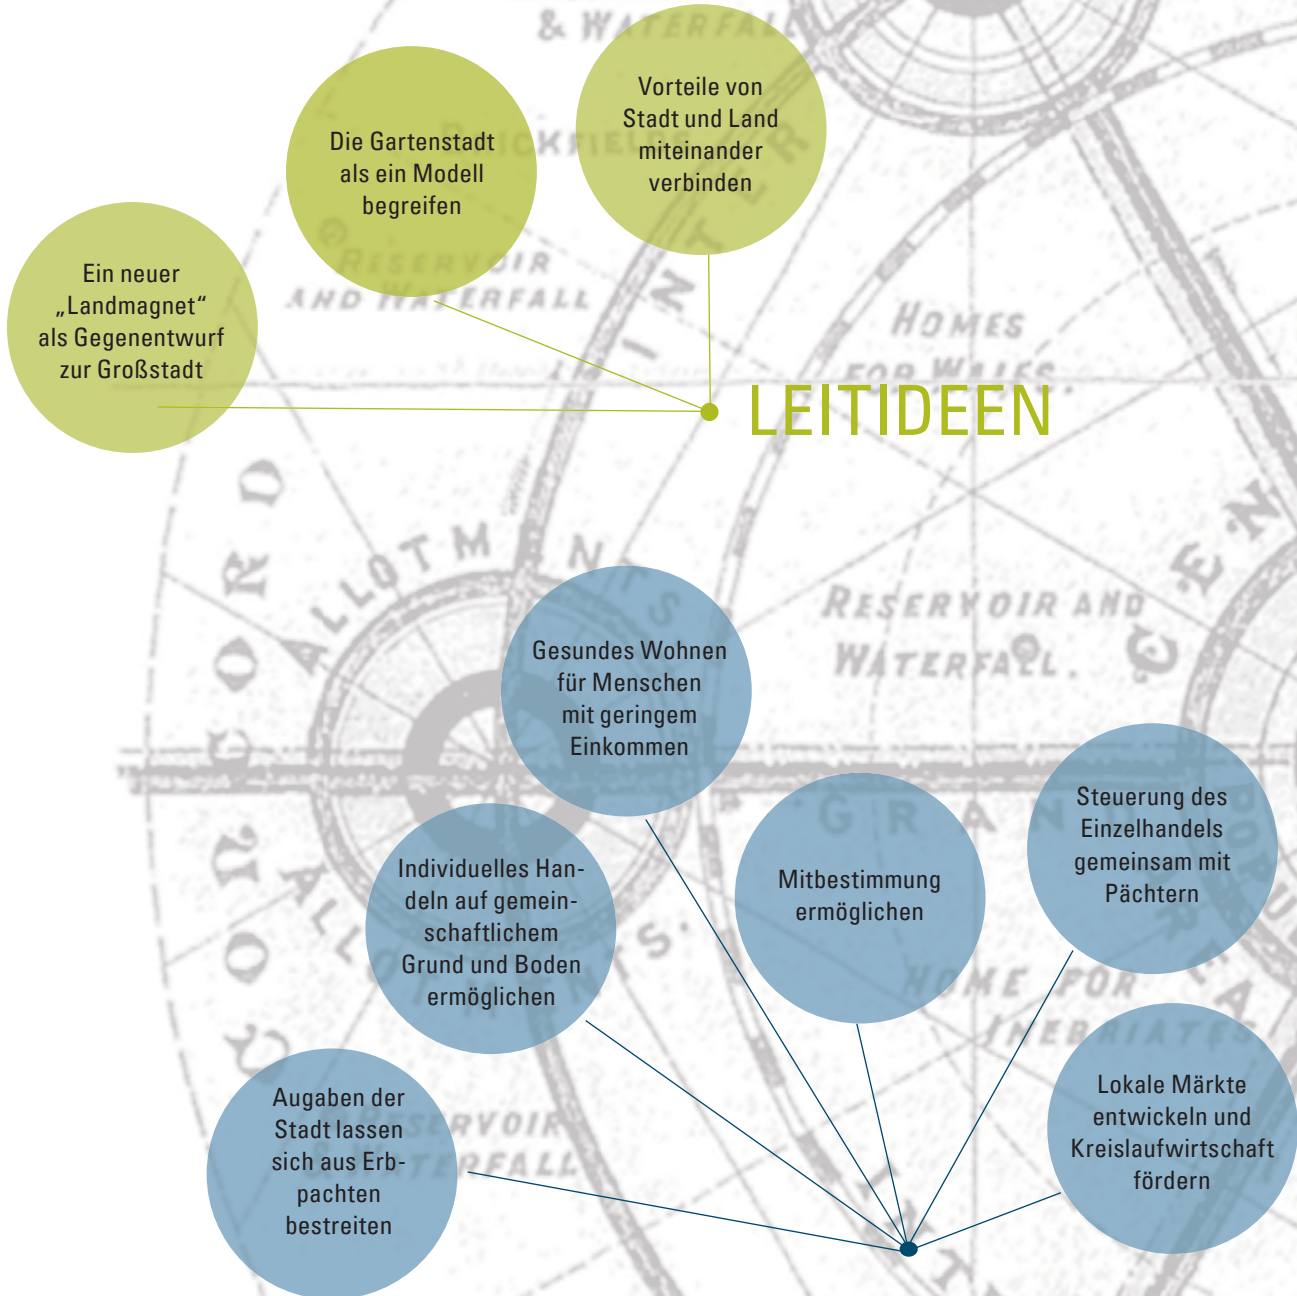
Ein neuer „Landmagnet“ als Gegenentwurf zur Großstadt

Die Gartenstadt als ein Modell begreifen

Vorteile von Stadt und Land miteinander verbinden

LEITIDEEN

Gesundes Wohnen für Menschen mit geringem Einkommen

Individuelles Handeln auf gemeinschaftlichem Grund und Boden ermöglichen

Mitbestimmung ermöglichen

Steuerung des Einzelhandels gemeinsam mit Pächtern

Augaben der Stadt lassen sich aus Erbpachten bestreiten

Lokale Märkte entwickeln und Kreislaufwirtschaft fördern

& WATERFALL
RESERVOIR AND WATERFALL
HOMES FOR WAIFS
RESERVOIR AND WATERFALL
ALLOTMENTS
GRAND
HOME FOR INEBRIATES
RESERVOIR WATERFALL